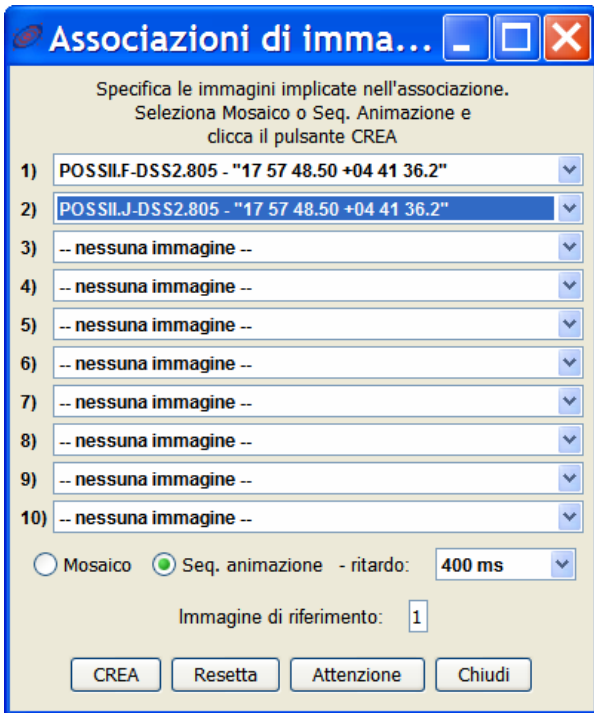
Associazioni di imma...

Specifica le immagini implicate nell'associazione.
Seleziona Mosaico o Seq. Animazione e
clicca il pulsante CREA

1) POSSII.F-DSS2.805 - "17 57 48.50 +04 41 36.2"
2) POSSII.J-DSS2.805 - "17 57 48.50 +04 41 36.2"
3) -- nessuna immagine --
4) -- nessuna immagine --
5) -- nessuna immagine --
6) -- nessuna immagine --
7) -- nessuna immagine --
8) -- nessuna immagine --
9) -- nessuna immagine --
10) -- nessuna immagine --

Mosaico   Seq. animazione   - ritardo: 400 ms

Immagine di riferimento: 1

CREA   Resetta   Attenzione   Chiudi